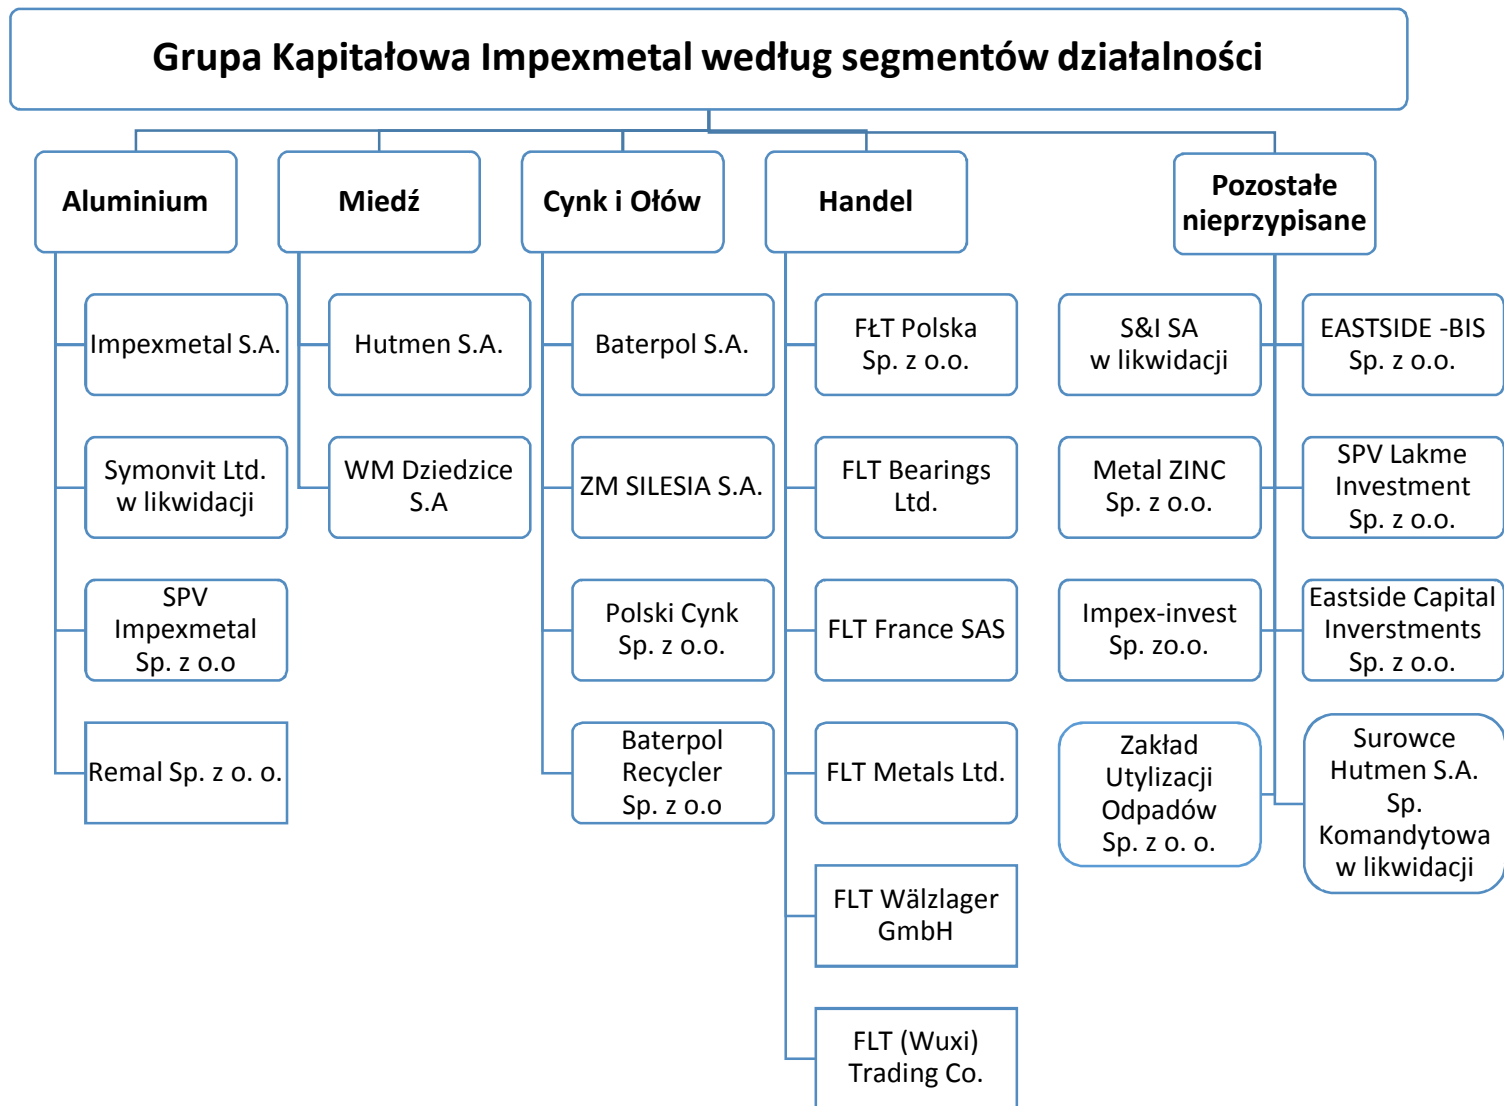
Grupa Kapitałowa Impexmetal według segmentów działalności

Aluminium

Impexmetal S.A.

Symonvit Ltd. w likwidacji

SPV Impexmetal Sp. z o.o

Remal Sp. z o. o.

Miedź

Hutmen S.A.

WM Dziedzice S.A

Cynk i Ołów

Baterpol S.A.

ZM SILESIA S.A.

Polski Cynk Sp. z o.o.

Baterpol Recycler Sp. z o.o

Handel

FŁT Polska Sp. z o.o.

FLT Bearings Ltd.

FLT France SAS

FLT Metals Ltd.

FLT Wälzlager GmbH

FLT (Wuxi) Trading Co.

Pozostałe nieprzypisane

S&I SA w likwidacji

Metal ZINC Sp. z o.o.

Impex-invest Sp. zo.o.

Zakład Utylizacji Odpadów Sp. z o. o.

EASTSIDE -BIS Sp. z o.o.

SPV Lakme Investment Sp. z o.o.

Eastside Capital Inverstments Sp. z o.o.

Surowce Hutmen S.A. Sp. Komandytowa w likwidacji